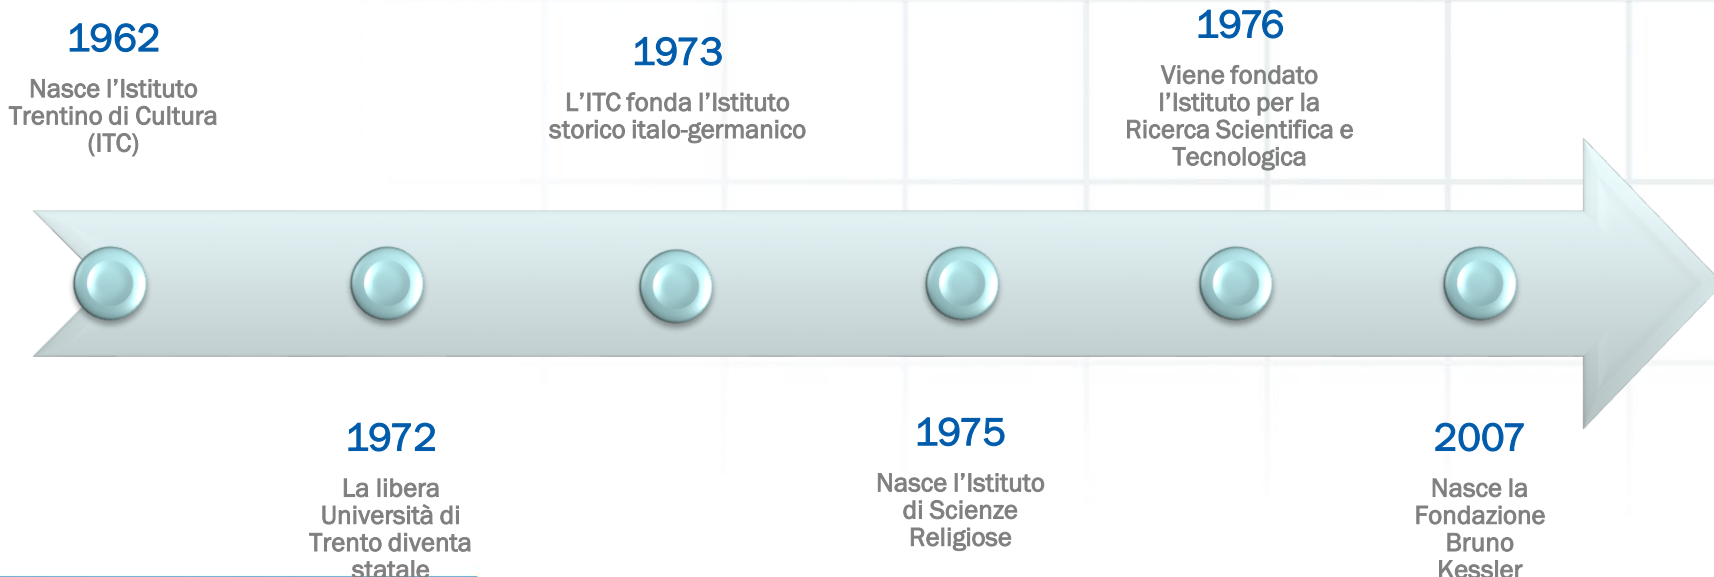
1962

Nasce l’Istituto Trentino di Cultura (ITC)

1973

L’ITC fonda l’Istituto storico italo-germanico

1976

Viene fondato l’Istituto per la Ricerca Scientifica e Tecnologica

1972

La libera Università di Trento diventa statale

1975

Nasce l’Istituto di Scienze Religiose

2007

Nasce la Fondazione Bruno Kessler